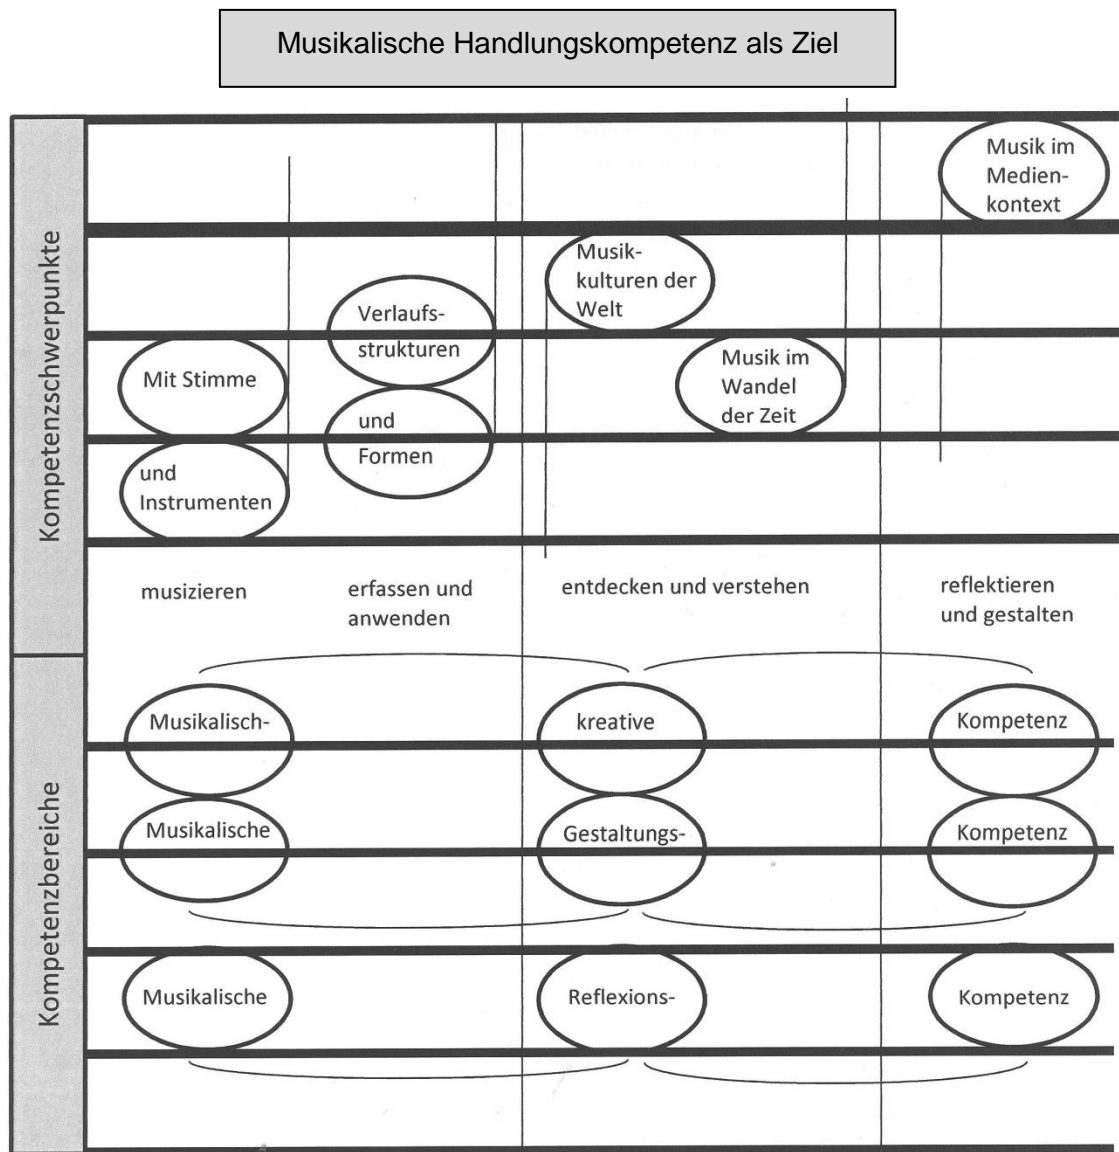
Musikalische Handlungskompetenz als Ziel

Kompetenzschwerpunkte

Musik im Medienkontext

Musikkulturen der Welt

Verlaufsstrukturen

Mit Stimme

Musik im Wandel der Zeit

und Formen

und Instrumenten

musizieren

erfassen und anwenden

entdecken und verstehen

reflektieren und gestalten

Kompetenzbereiche

Musikalisch-

kreative

Kompetenz

Musikalische

Gestaltungs-

Kompetenz

Musikalische

Reflexions-

Kompetenz